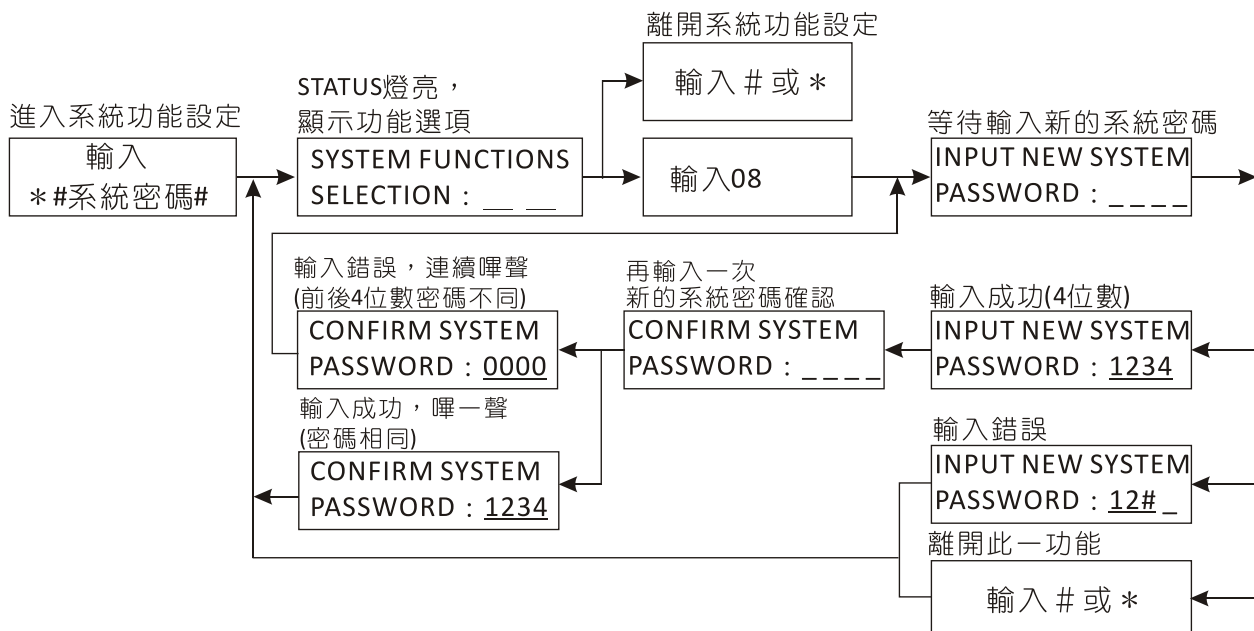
進入系統功能設定

輸入
＊#系統密碼#

STATUS燈亮，
顯示功能選項

SYSTEM FUNCTIONS
SELECTION：__ __

離開系統功能設定

輸入＃或＊

輸入08

等待輸入新的系統密碼

INPUT NEW SYSTEM
PASSWORD：_ _ _ _

輸入錯誤，連續嗶聲
(前後4位數密碼不同)

CONFIRM SYSTEM
PASSWORD：0000

再輸入一次
新的系統密碼確認

CONFIRM SYSTEM
PASSWORD：_ _ _ _

輸入成功(4位數)

INPUT NEW SYSTEM
PASSWORD：1234

輸入成功，嗶一聲
(密碼相同)

CONFIRM SYSTEM
PASSWORD：1234

輸入錯誤

INPUT NEW SYSTEM
PASSWORD：12# _

離開此一功能

輸入＃或＊